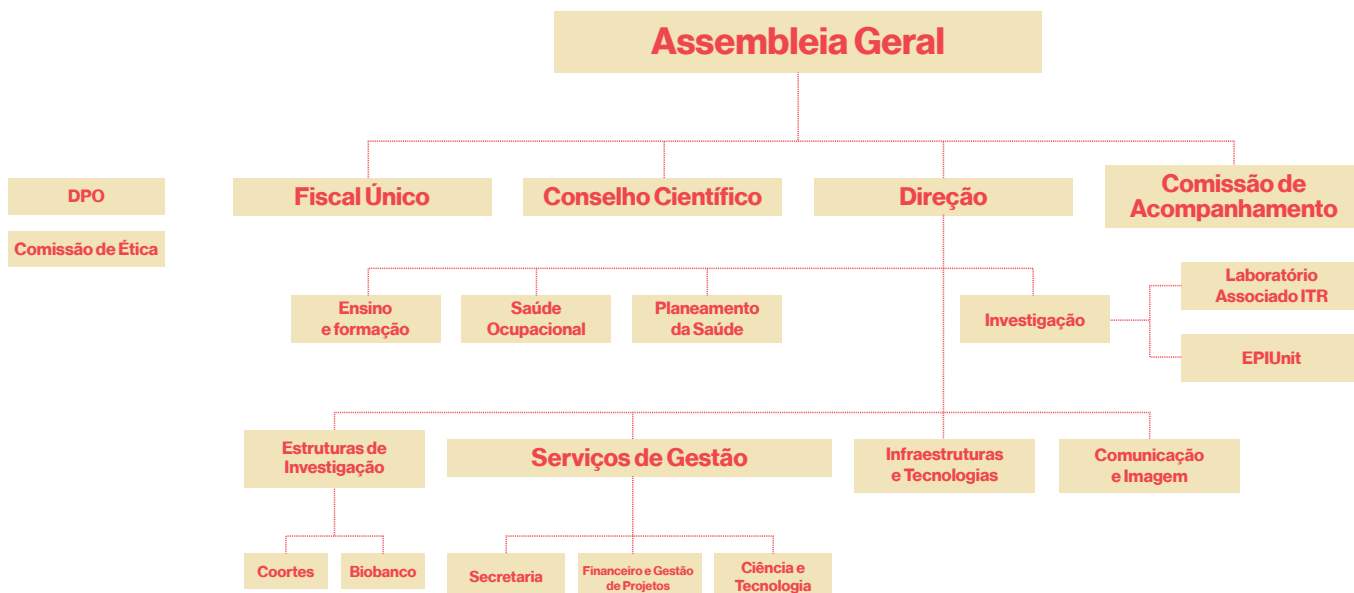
Assembleia Geral

DPO

Comissão de Ética

Fiscal Único

Conselho Científico

Direção

Comissão de Acompanhamento

Ensino e formação

Saúde Ocupacional

Planeamento da Saúde

Investigação

Laboratório Associado ITR

EPIUnit

Estruturas de Investigação

Serviços de Gestão

Infraestruturas e Tecnologias

Comunicação e Imagem

Coortes

Biobanco

Secretaria

Financeiro e Gestão de Projetos

Ciência e Tecnologia